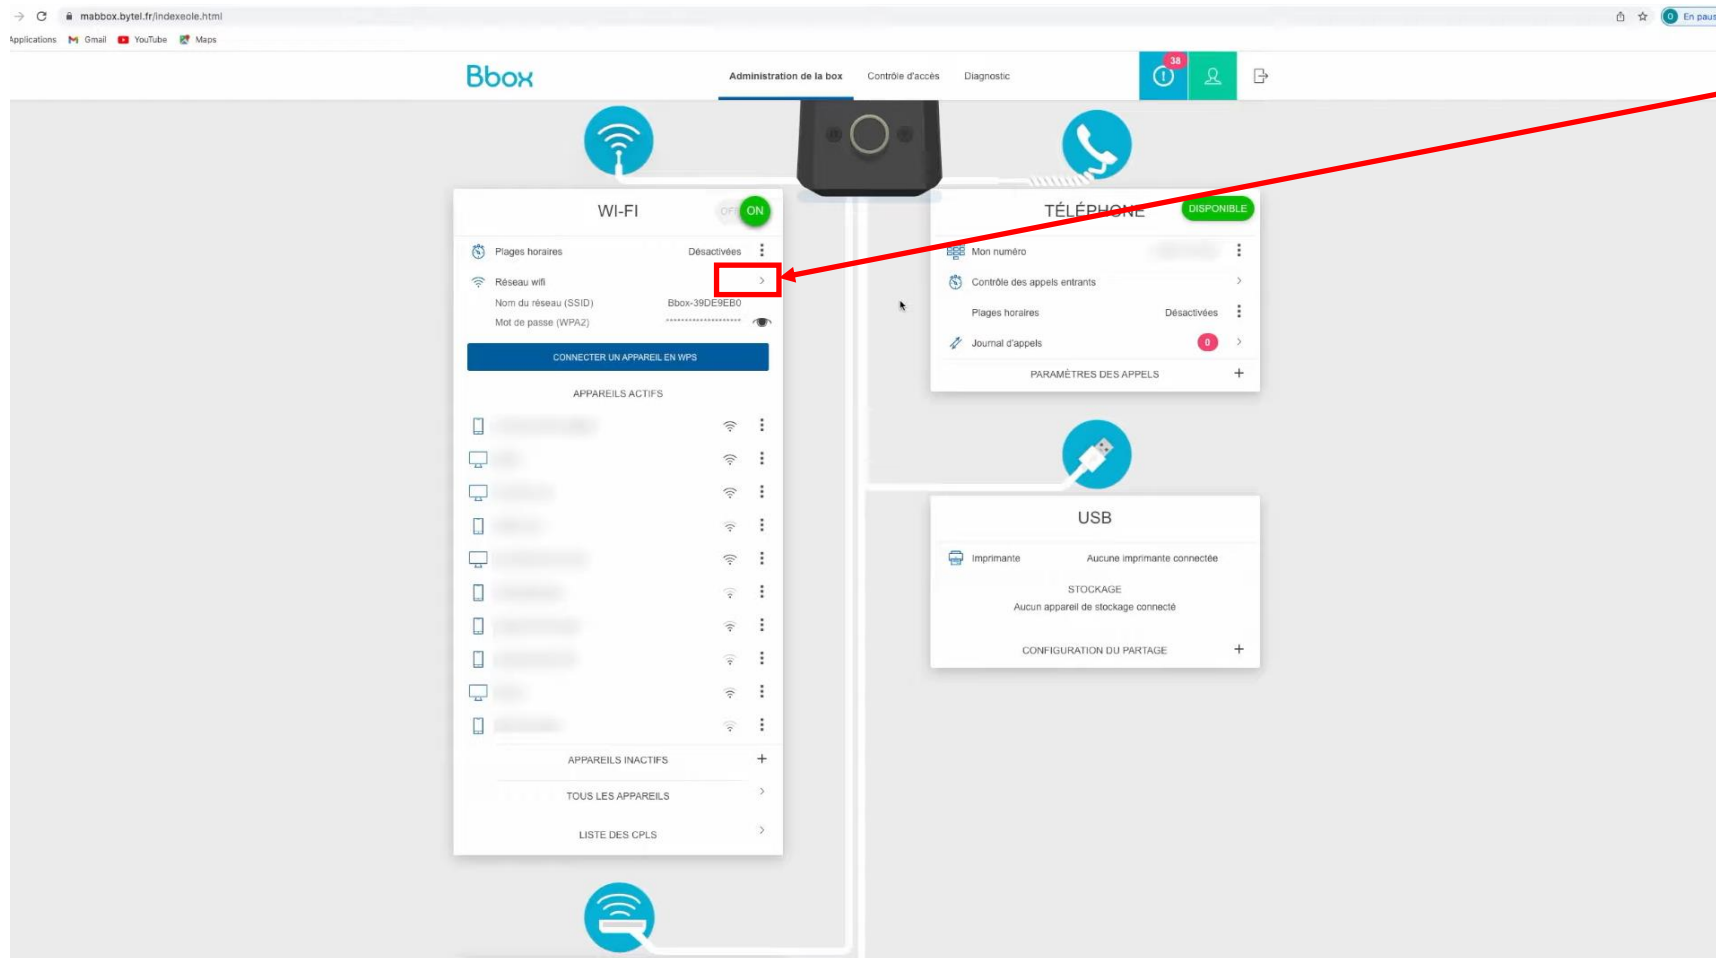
mabbox.bytel.fr/indexeole.html

Applications Gmail YouTube Maps

En paus

Bbox

Administration de la box Contrôle d'accès Diagnostic

38

WI-FI OFF ON

Plages horaires Désactivées

Réseau wifi

Nom du réseau (SSID) Bbox-39DE9EB0

Mot de passe (WPA2) ••••••••••••••••••••

CONNECTER UN APPAREIL EN WPS

APPAREILS ACTIFS

APPAREILS INACTIFS

TOUS LES APPAREILS

LISTE DES CPLS

TÉLÉPHONE DISPONIBLE

Mon numéro

Contrôle des appels entrants

Plages horaires Désactivées

Journal d'appels 0

PARAMÈTRES DES APPELS

USB

Imprimante Aucune imprimante connectée

STOCKAGE

Aucun appareil de stockage connecté

CONFIGURATION DU PARTAGE